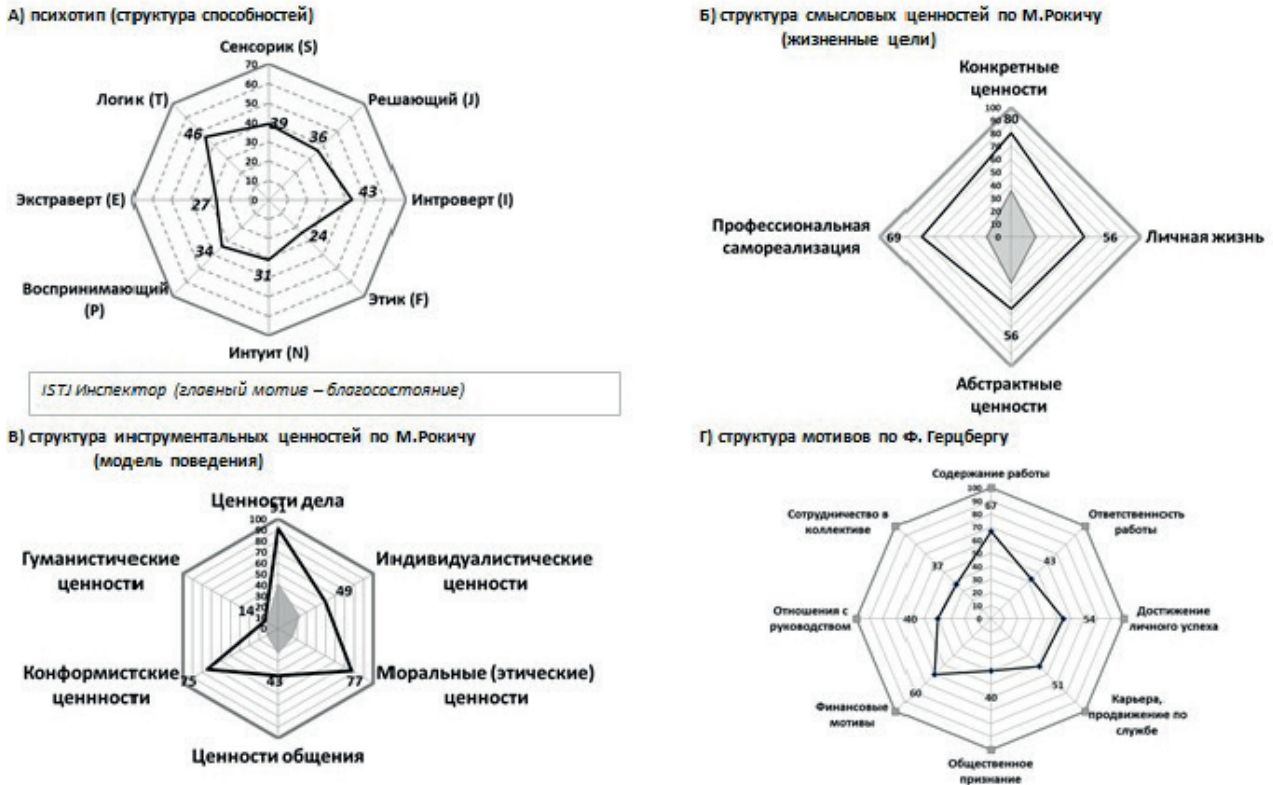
А) психотип (структура способностей)

Сенсорик (S)
Решающий (J)
Интроверт (I)
Этик (F)
Интуит (N)
Воспринимающий (P)
Экстраверт (E)
Логик (T)

70
60
50
40
30
20
10
0

39
36
43
24
31
34
27
46

ISTJ Инспектор (главный мотив – благосостояние)

Б) структура смысловых ценностей по М.Рокичу (жизненные цели)

Конкретные ценности
Личная жизнь
Абстрактные ценности
Профессиональная самореализация

100
90
80
70
60
50
40
30
20
10
0

80
56
56
69

В) структура инструментальных ценностей по М.Рокичу (модель поведения)

Ценности дела
Индивидуалистические ценности
Моральные (этические) ценности
Ценности общения
Конформистские ценнности
Гуманистические ценности

100
90
80
70
60
50
40
30
20
10
0

91
49
77
43
75
14

Г) структура мотивов по Ф. Герцбергу

Содержание работы
Ответственность работы
Достижение личного успеха
Карьера, продвижение по службе
Общественное признание
Финансовые мотивы
Отношения с руководством
Сотрудничество в коллективе

100
90
80
70
60
50
40
30
20
10
0

67
43
54
51
40
60
40
37